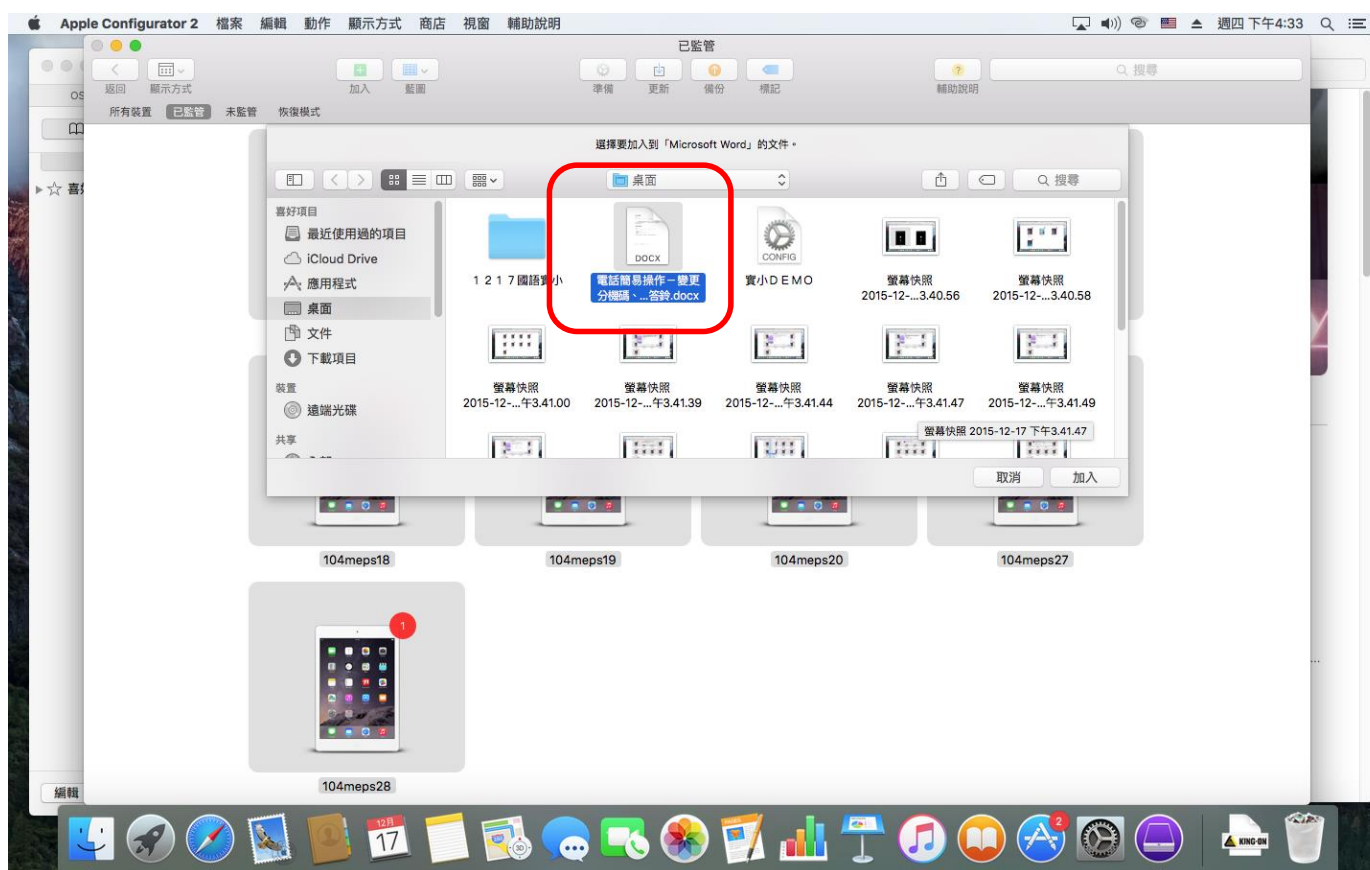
Apple Configurator 2 檔案 編輯 動作 顯示方式 商店 視窗 輔助說明

週四 下午4:33

已監管

返回 顯示方式 加入 藍圖 準備 更新 備份 標記 輔助說明

搜尋

所有裝置 已監管 未監管 恢復模式

OS

喜好

選擇要加入到「Microsoft Word」的文件。

桌面

搜尋

喜好項目

最近使用過的項目

iCloud Drive

應用程式

桌面

文件

下載項目

裝置

遠端光碟

共享

DOCX

CONFIG

１２１７國語實小

電話簡易操作－變更分機碼、...答鈴.docx

實小ＤＥＭＯ

螢幕快照 2015-12-...3.40.56

螢幕快照 2015-12-...3.40.58

螢幕快照 2015-12-...午3.41.00

螢幕快照 2015-12-...午3.41.39

螢幕快照 2015-12-...午3.41.44

螢幕快照 2015-12-...午3.41.47

螢幕快照 2015-12-...午3.41.49

螢幕快照 2015-12-17 下午3.41.47

取消

加入

104meps18

104meps19

104meps20

104meps27

1

104meps28

編輯

12月

17

2

KING-ON